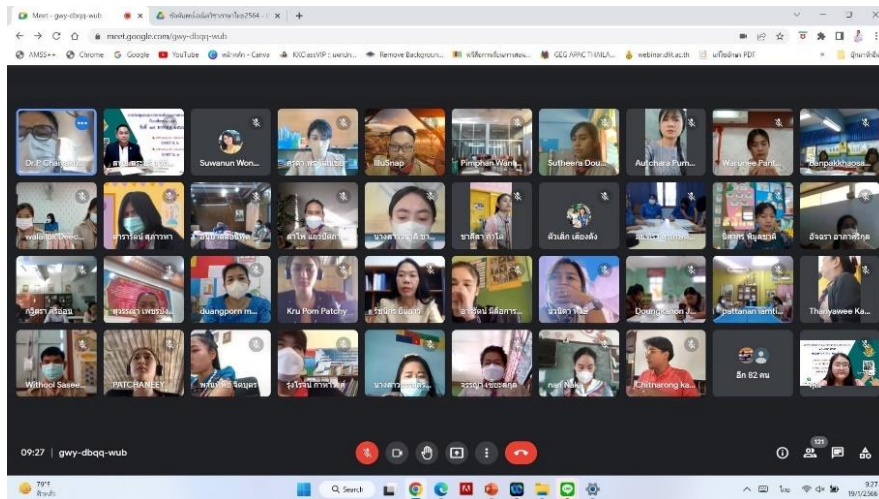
Meet - gwy-dbqq-wub
meet.google.com/gwy-dbqq-wub
AMSS++ Chrome Google YouTube Canva Remove Background... GEG APAC THAILA... webinar.dlt.ac.th PDF

Dr.P Chan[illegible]
Suwanun Won...
BluSnap
Pimphan Wan...
Sutheera Dou...
Autchara Pum...
Warunee Pant...
Banpakkhaosa...
walla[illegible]
ตัวเล็ก เต๋องตั้ง
อัจฉรา อามาศรีกุล
กฤตรา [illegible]
duangporn m...
Kru Pom Patchy
Doungkamon J...
pattanan lamti...
Thaniyawee Ka...
Withool Sasee...
PATCHANEEY
nan Nak
Chitnarong ka...
อีก 82 คน

09:27 | gwy-dbqq-wub
121

79°F
Q Search
9:27
19/1/2566